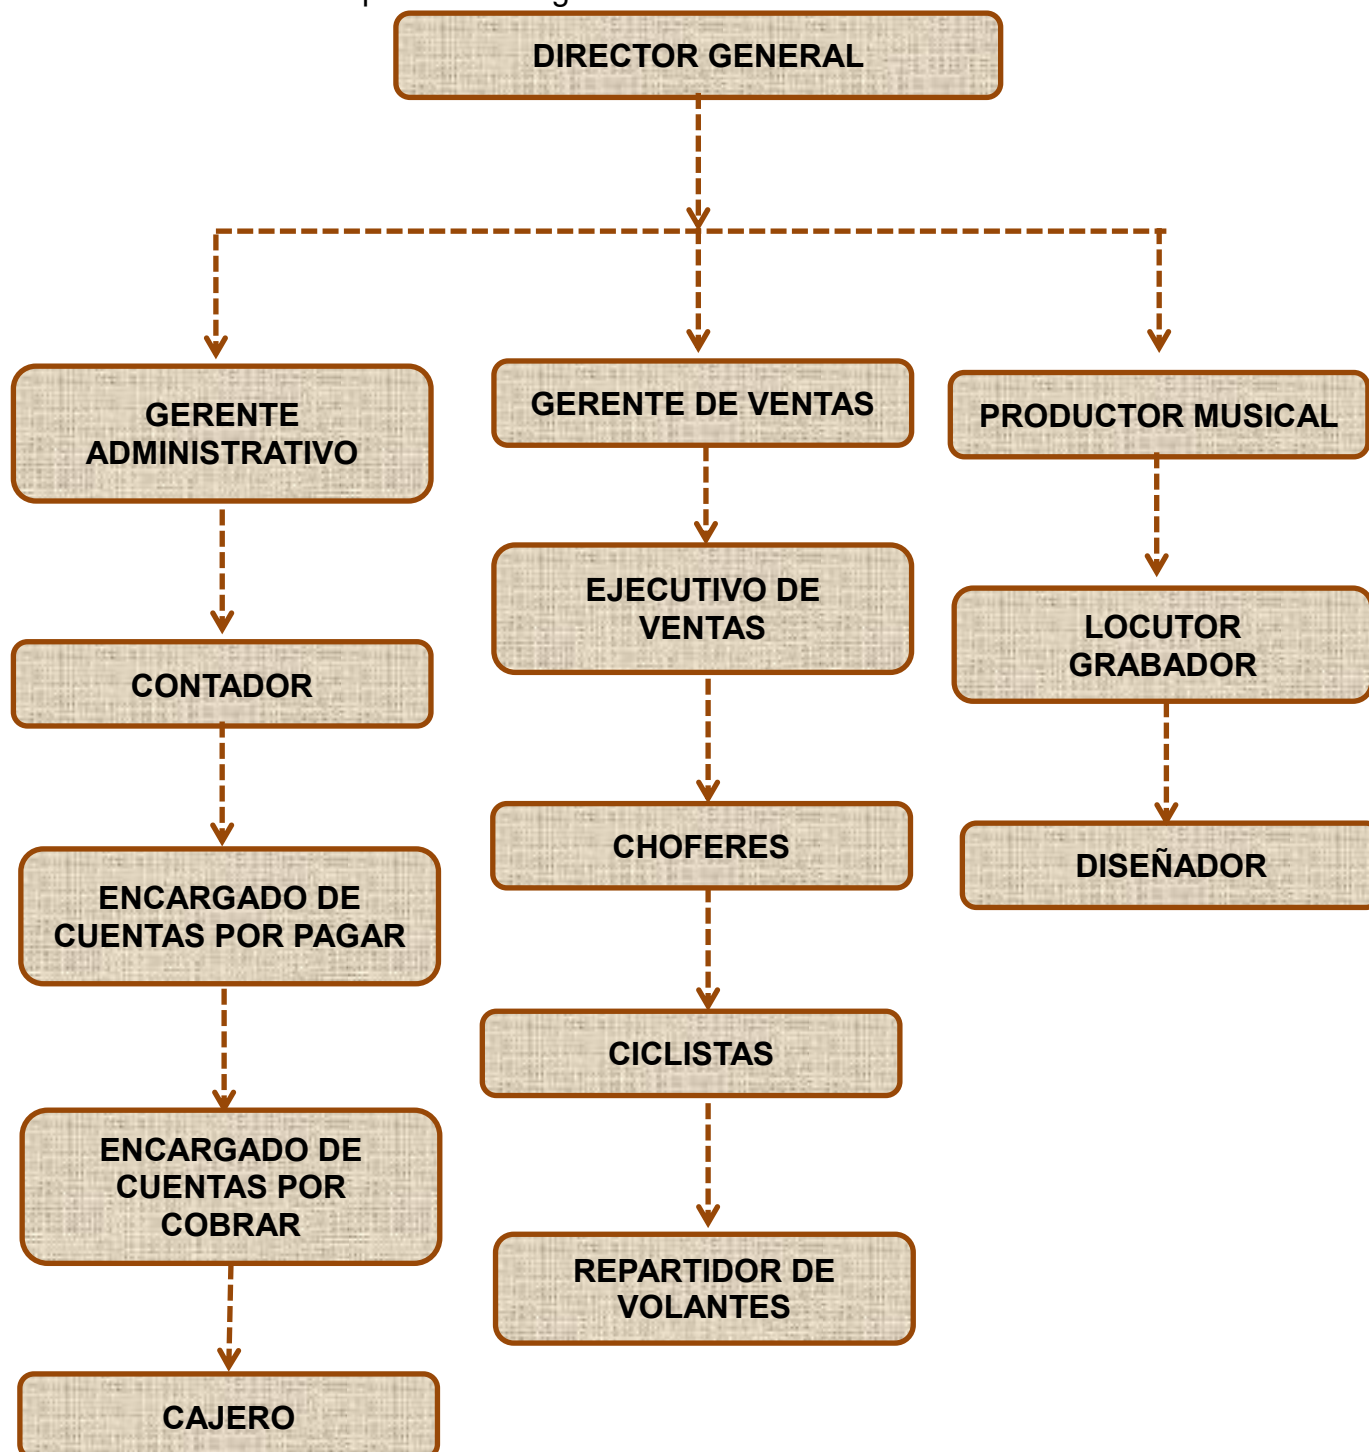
DIRECTOR GENERAL

GERENTE ADMINISTRATIVO

CONTADOR

ENCARGADO DE CUENTAS POR PAGAR

ENCARGADO DE CUENTAS POR COBRAR

CAJERO

GERENTE DE VENTAS

EJECUTIVO DE VENTAS

CHOFERES

CICLISTAS

REPARTIDOR DE VOLANTES

PRODUCTOR MUSICAL

LOCUTOR GRABADOR

DISEÑADOR